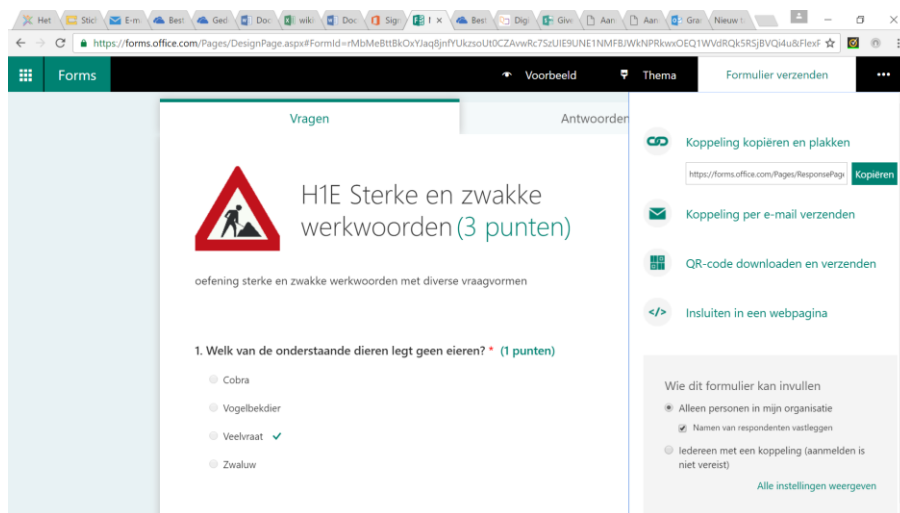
Het | Stic | E-m | Best | Ged | Doc | wiki | Doc | Sign | I × | Best | Digi | Give | Aan | Aan | Gra | Nieuw t

https://forms.office.com/Pages/DesignPage.aspx#FormId=rMbMeBttBkOxYJaq8jnfYUkzsoUt0CZAvwRc7SzUIE9UNE1NMFBJWkNPRkwxOEQ1WVdRQkSRSjBVQi4u&FlexF

Forms

Voorbeeld

Thema

Formulier verzenden

...

Vragen

Antwoorden

H1E Sterke en zwakke werkwoorden (3 punten)

oefening sterke en zwakke werkwoorden met diverse vraagvormen

1. Welk van de onderstaande dieren legt geen eieren? * (1 punten)

Cobra

Vogelbekdier

Veelvraat ✓

Zwaluw

Koppeling kopiëren en plakken

https://forms.office.com/Pages/ResponsePage

Kopiëren

Koppeling per e-mail verzenden

QR-code downloaden en verzenden

Insluiten in een webpagina

Wie dit formulier kan invullen

Alleen personen in mijn organisatie

Namen van respondenten vastleggen

Iedereen met een koppeling (aanmelden is niet vereist)

Alle instellingen weergeven